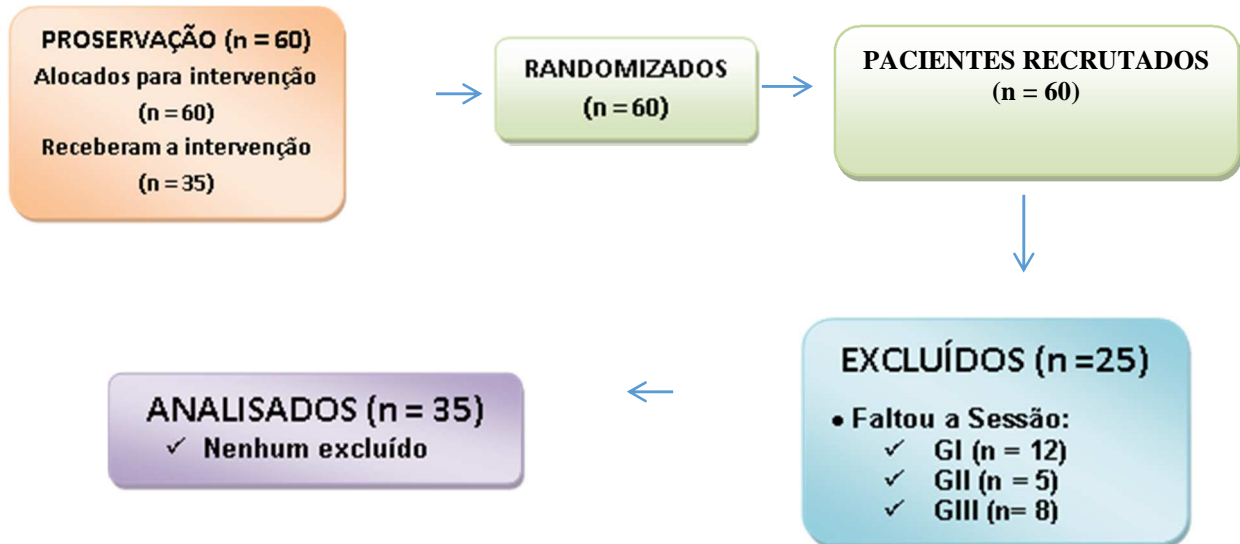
PROSERVAÇÃO (n = 60)
Alocados para intervenção
(n = 60)
Receberam a intervenção
(n = 35)

RANDOMIZADOS
(n = 60)

PACIENTES RECRUTADOS
(n = 60)

EXCLUÍDOS (n =25)
• Faltou a Sessão:
✓ GI (n = 12)
✓ GII (n = 5)
✓ GIII (n= 8)

ANALISADOS (n = 35)
✓ Nenhum excluído